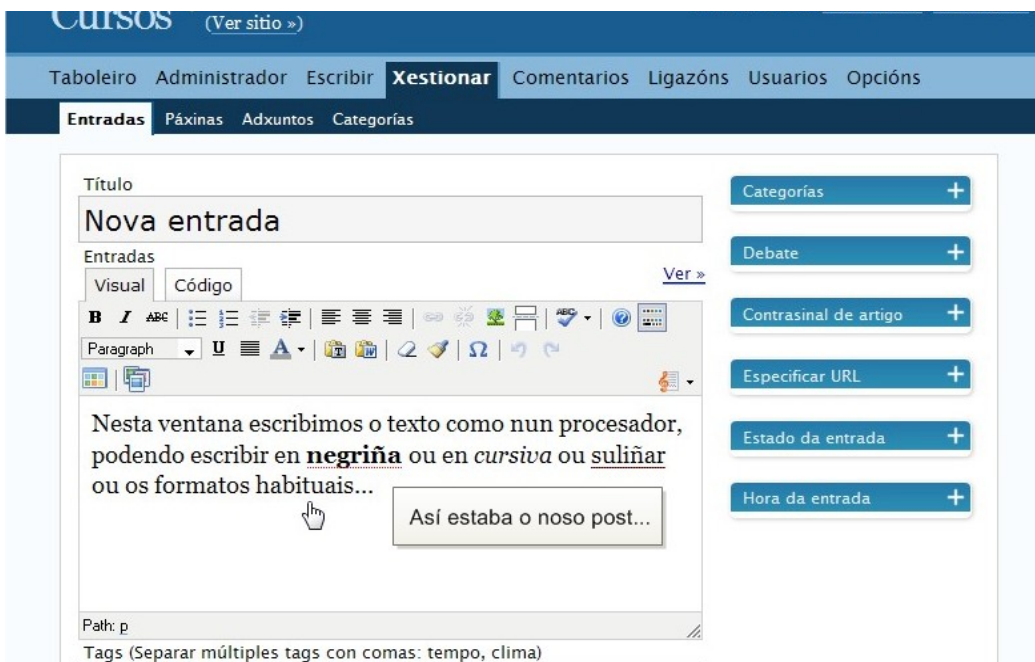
Cursos (Ver sitio »)

Taboleiro Administrador Escribir Xestionar Comentarios Ligazóns Usuarios Opcións

Entradas Páxinas Adxuntos Categorías

Título

Nova entrada

Entradas

Visual Código

Ver »

B I ABC

Paragraph U A Ω

Nesta ventana escribimos o texto como nun procesador, podendo escribir en **negriña** ou en *cursiva* ou suliñar ou os formatos habituais...

Así estaba o noso post...

Path: p

Tags (Separar múltiples tags con comas: tempo, clima)

Categorías +

Debate +

Contrasinal de artigo +

Especificar URL +

Estado da entrada +

Hora da entrada +